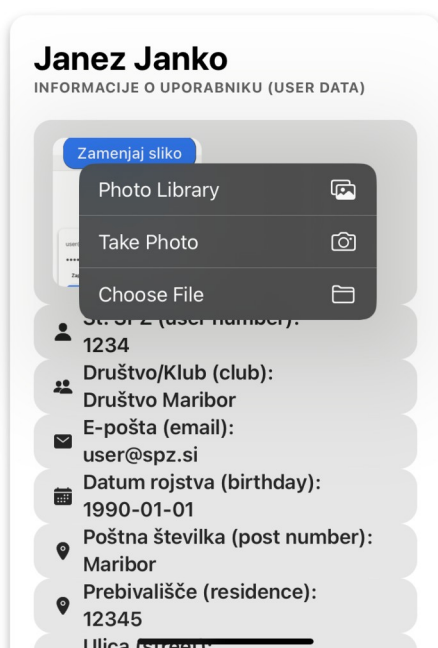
Janez Janko
INFORMACIJE O UPORABNIKU (USER DATA)

Zamenjaj sliko

Photo Library
Take Photo
Choose File

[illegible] (user number):
1234
Društvo/Klub (club):
Društvo Maribor
E-pošta (email):
user@spz.si
Datum rojstva (birthday):
1990-01-01
Poštna številka (post number):
Maribor
Prebivališče (residence):
12345
Ulica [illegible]